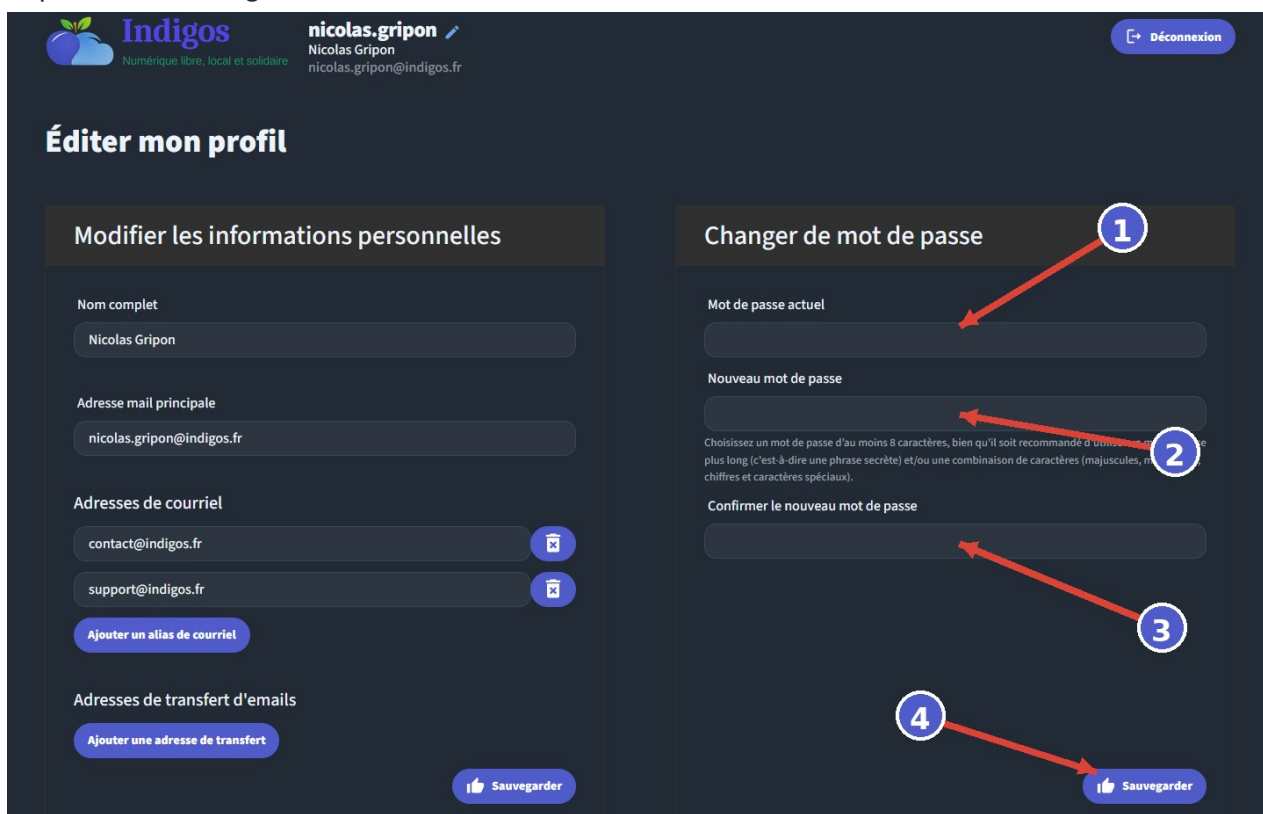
Indigos
Numérique libre, local et solidaire

nicolas.gripon
Nicolas Gripon
nicolas.gripon@indigos.fr

Déconnexion

Éditer mon profil

Modifier les informations personnelles

Nom complet
Nicolas Gripon

Adresse mail principale
nicolas.gripon@indigos.fr

Adresses de courriel
contact@indigos.fr
support@indigos.fr
Ajouter un alias de courriel

Adresses de transfert d'emails
Ajouter une adresse de transfert

Sauvegarder

Changer de mot de passe

1

Mot de passe actuel

Nouveau mot de passe

Choisissez un mot de passe d'au moins 8 caractères, bien qu'il soit recommandé d'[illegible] plus long (c'est-à-dire une phrase secrète) et/ou une combinaison de caractères (majuscules, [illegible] chiffres et caractères spéciaux).

2

Confirmer le nouveau mot de passe

3

4

Sauvegarder